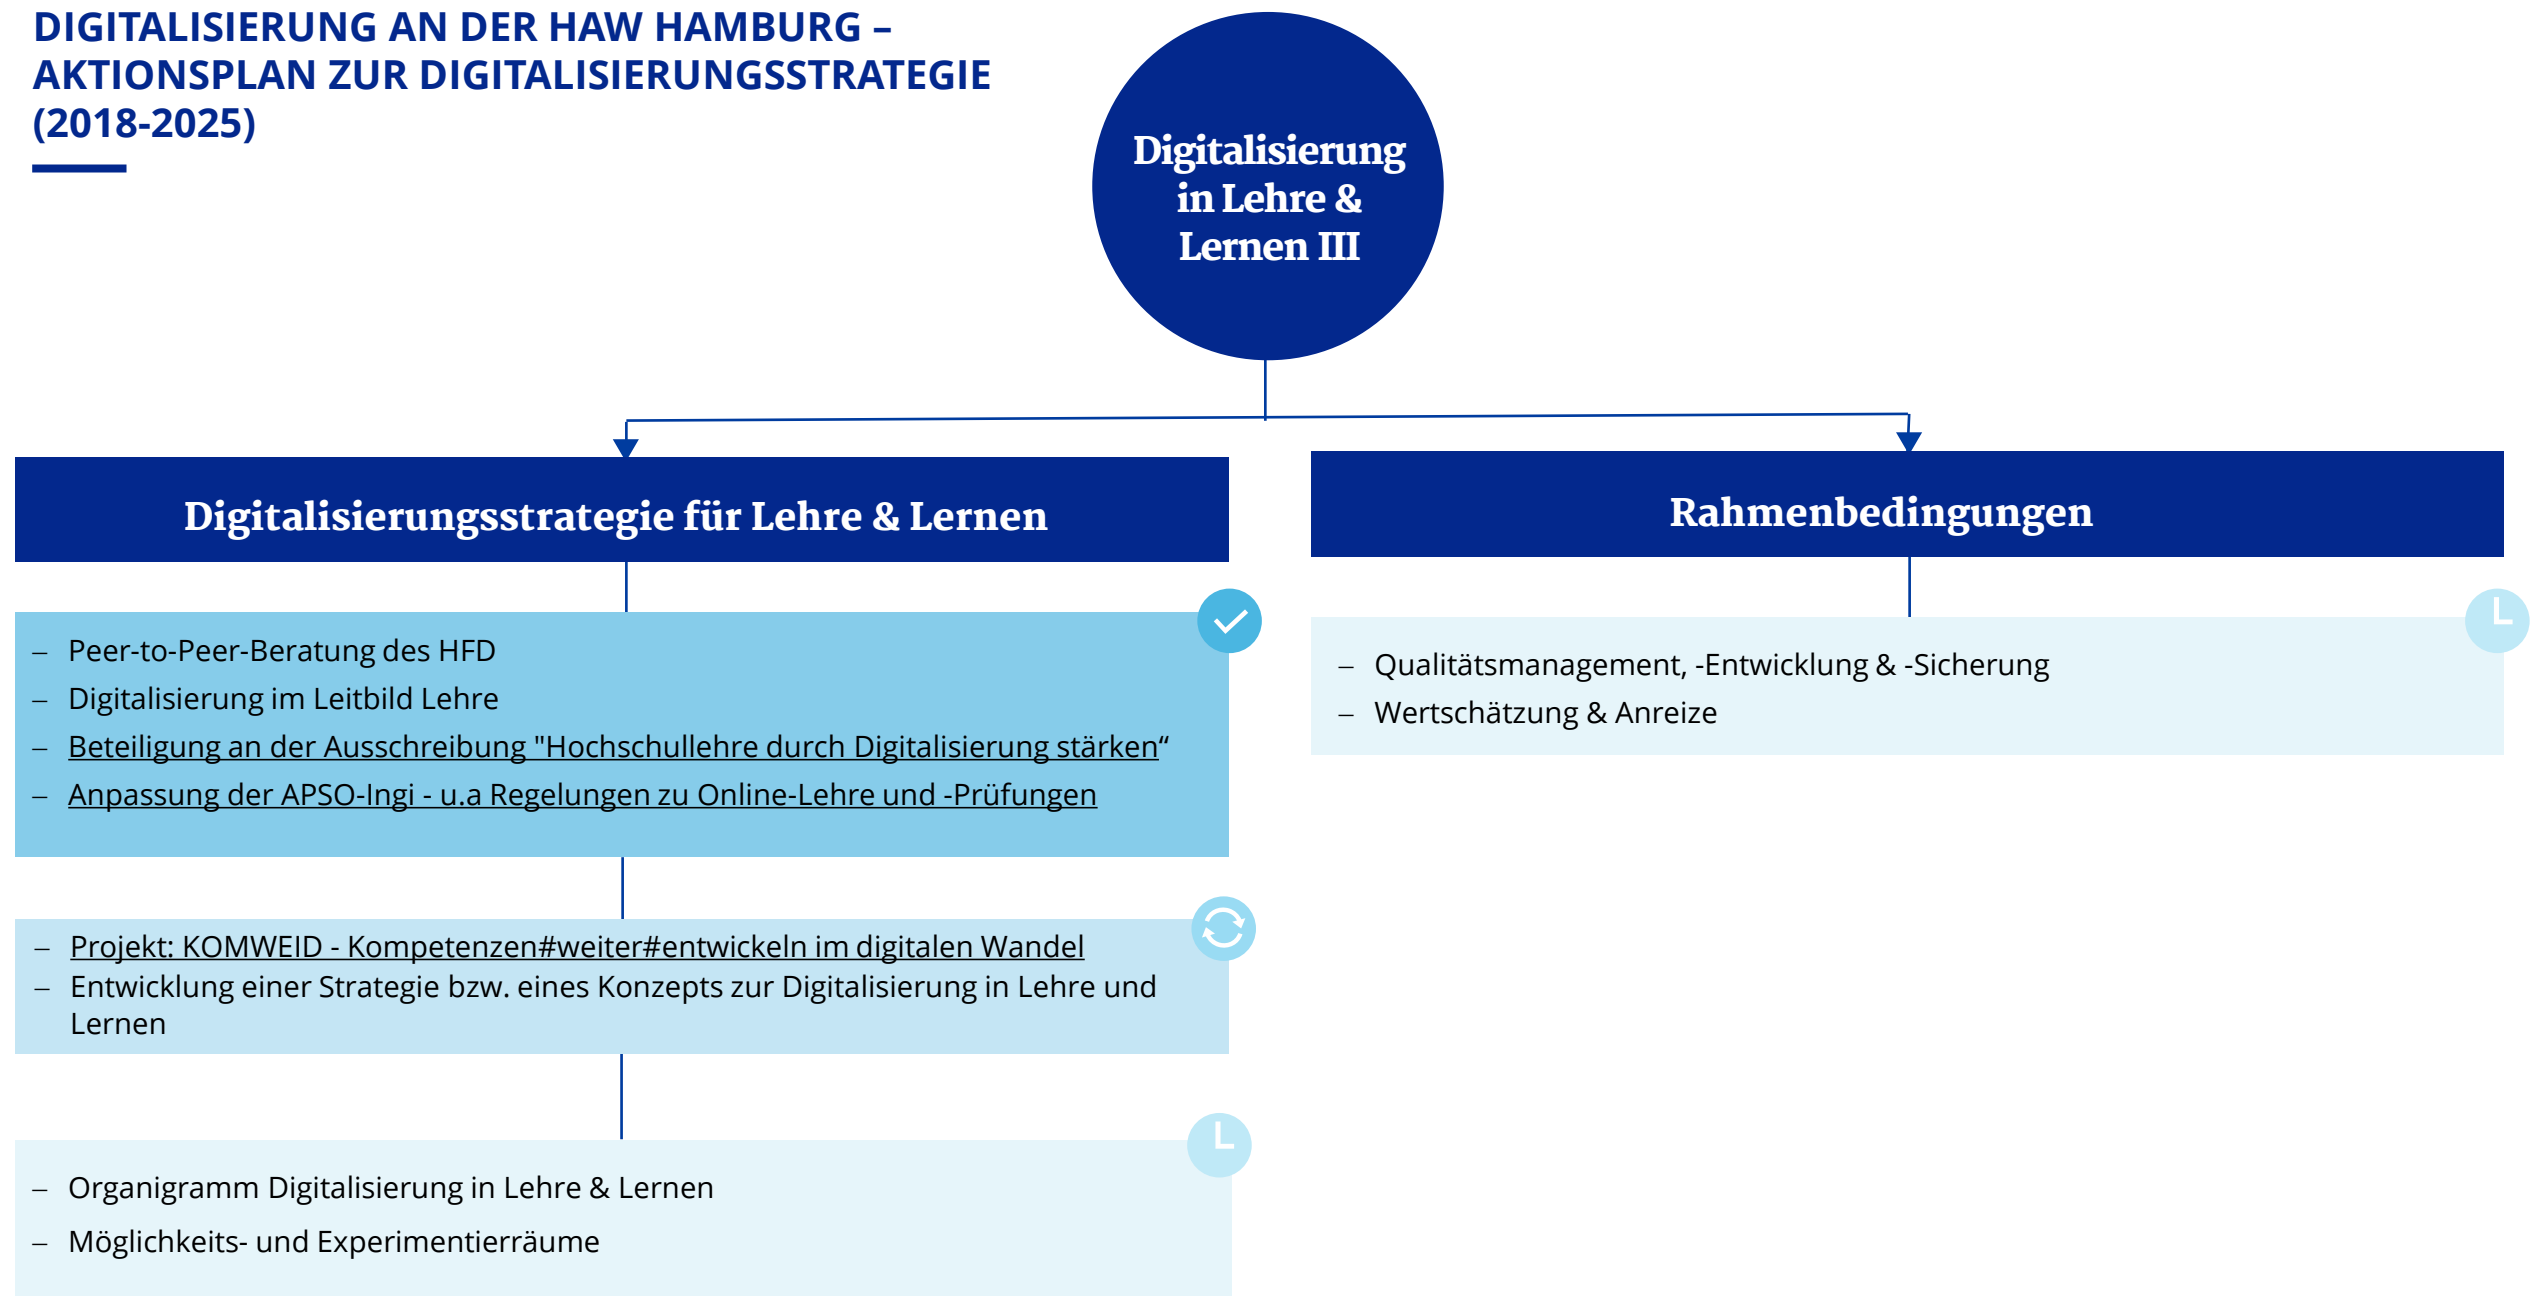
DIGITALISIERUNG AN DER HAW HAMBURG – AKTIONSPLAN ZUR DIGITALISIERUNGSSTRATEGIE (2018-2025)

Digitalisierung in Lehre & Lernen III

Digitalisierungsstrategie für Lehre & Lernen

– Peer-to-Peer-Beratung des HFD
– Digitalisierung im Leitbild Lehre
– Beteiligung an der Ausschreibung "Hochschullehre durch Digitalisierung stärken“
– Anpassung der APSO-Ingi - u.a Regelungen zu Online-Lehre und -Prüfungen

– Projekt: KOMWEID - Kompetenzen#weiter#entwickeln im digitalen Wandel
– Entwicklung einer Strategie bzw. eines Konzepts zur Digitalisierung in Lehre und Lernen

– Organigramm Digitalisierung in Lehre & Lernen
– Möglichkeits- und Experimentierräume

Rahmenbedingungen

– Qualitätsmanagement, -Entwicklung & -Sicherung
– Wertschätzung & Anreize